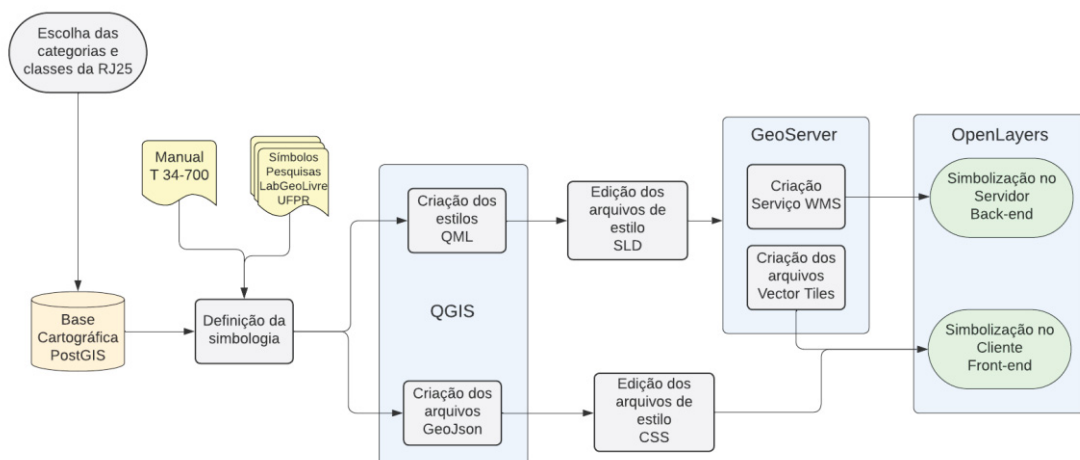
Escolha das categorias e classes da RJ25

Manual T 34-700

Símbolos Pesquisas LabGeoLivre UFPR

Base Cartográfica PostGIS

Definição da simbologia

QGIS

Criação dos estilos QML

Criação dos arquivos GeoJson

Edição dos arquivos de estilo SLD

Edição dos arquivos de estilo CSS

GeoServer

Criação Serviço WMS

Criação dos arquivos Vector Tiles

OpenLayers

Simbolização no Servidor Back-end

Simbolização no Cliente Front-end